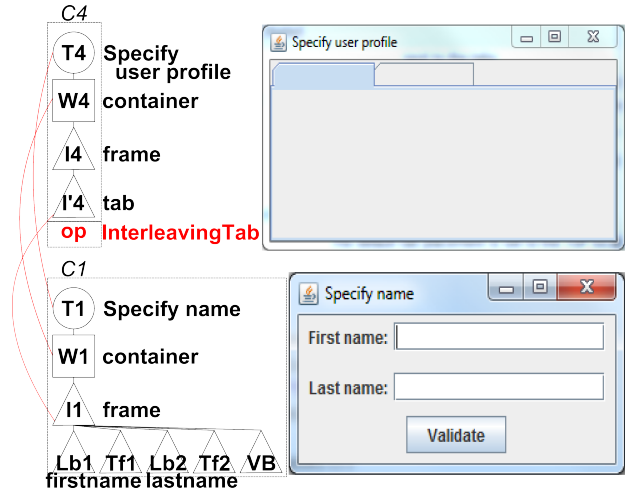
C4

T4 Specify user profile

W4 container

I4 frame

I'4 tab

op InterleavingTab

Specify user profile

C1

T1 Specify name

W1 container

I1 frame

Lb1 Tf1 Lb2 Tf2 VB

firstname lastname

Specify name

First name:

Last name:

Validate